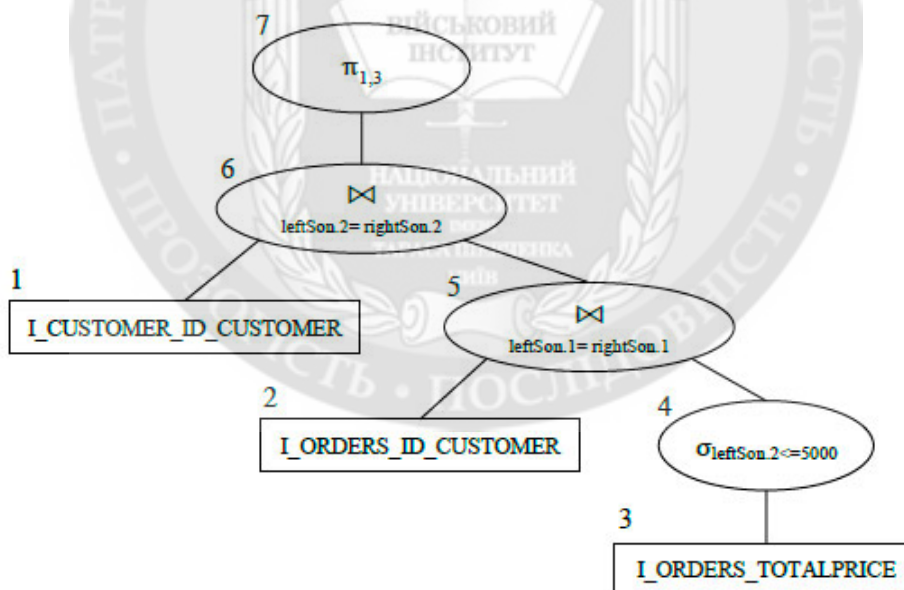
ВІЙСЬКОВИЙ ІНСТИТУТ

НАЦІОНАЛЬНИЙ УНІВЕРСИТЕТ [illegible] ТАРАСА ШЕВЧЕНКА КИЇВ

ПАТРІОТИЗМ • ПРОФЕСІЙНІСТЬ • ВІДПОВІДАЛЬНІСТЬ • ПОСЛІДОВНІСТЬ

7

$\pi_{1,3}$

6

$\bowtie$
leftSon.2= rightSon.2

1

I_CUSTOMER_ID_CUSTOMER

5

$\bowtie$
leftSon.1= rightSon.1

2

I_ORDERS_ID_CUSTOMER

4

$\sigma_{leftSon.2<=5000}$

3

I_ORDERS_TOTALPRICE